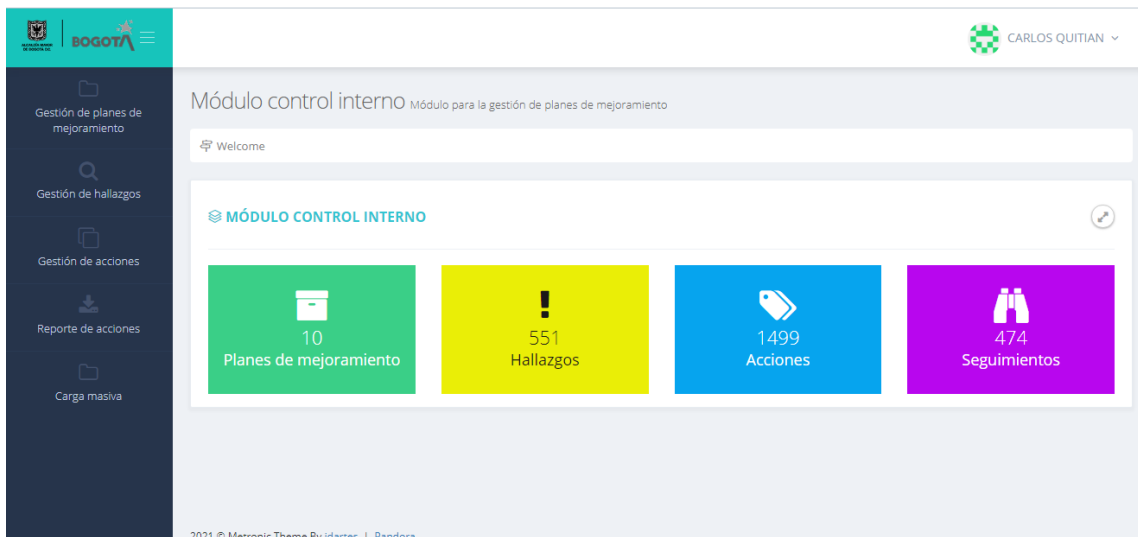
BOGOTÁ

CARLOS QUITIAN

Gestión de planes de mejoramiento

Gestión de hallazgos

Gestión de acciones

Reporte de acciones

Carga masiva

Módulo control interno Módulo para la gestión de planes de mejoramiento

Welcome

MÓDULO CONTROL INTERNO

10
Planes de mejoramiento

551
Hallazgos

1499
Acciones

474
Seguimientos

2021 © Metronic Theme By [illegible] | Pandora